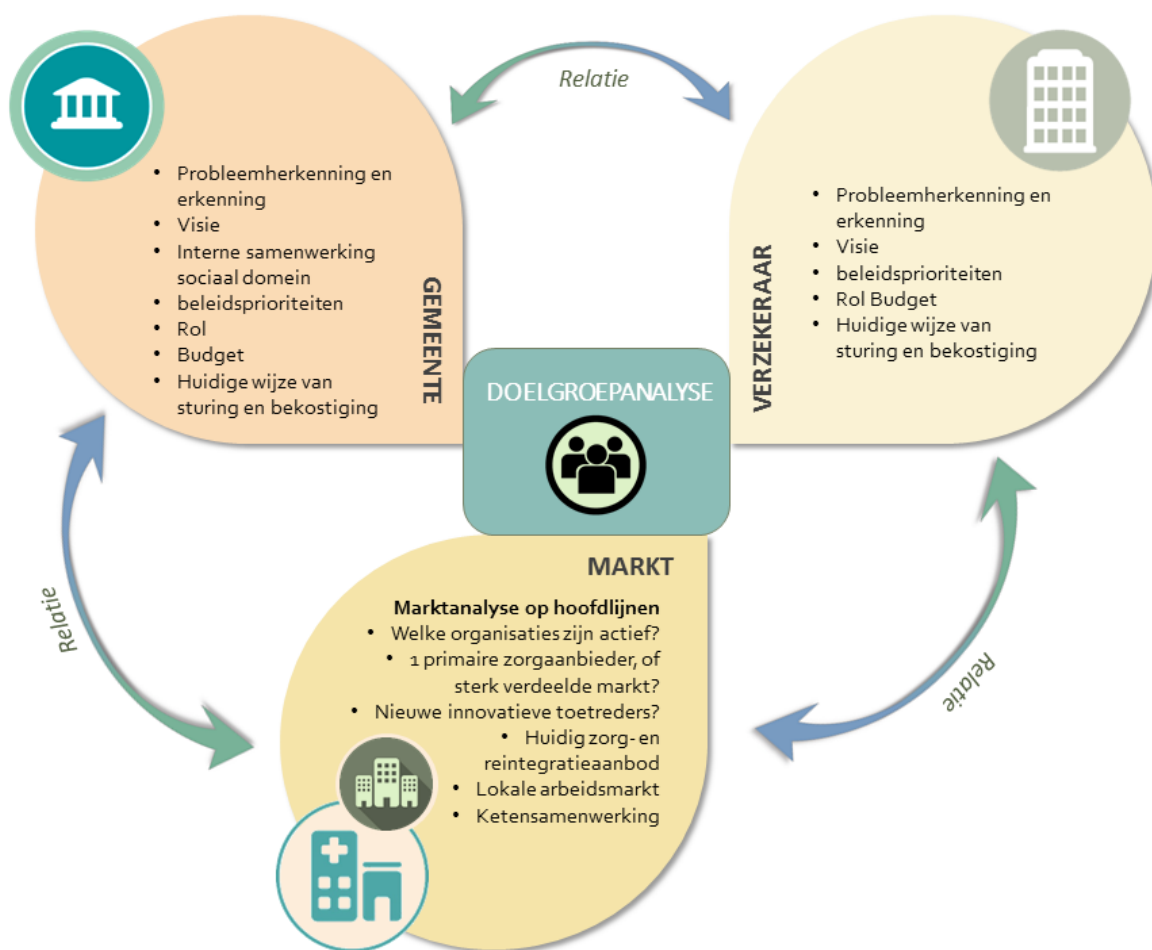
Relatie

- Probleemherkenning en erkenning
- Visie
- Interne samenwerking sociaal domein
- beleidsprioriteiten
- Rol
- Budget
- Huidige wijze van sturing en bekostiging

GEMEENTE

VERZEKERAAR

- Probleemherkenning en erkenning
- Visie
- beleidsprioriteiten
- Rol Budget
- Huidige wijze van sturing en bekostiging

DOELGROEPANALYSE

MARKT

**Marktanalyse op hoofdlijnen**
- Welke organisaties zijn actief?
- 1 primaire zorgaanbieder, of sterk verdeelde markt?
- Nieuwe innovatieve toetreders?
- Huidig zorg- en reintegratieaanbod
- Lokale arbeidsmarkt
- Ketensamenwerking

Relatie

Relatie